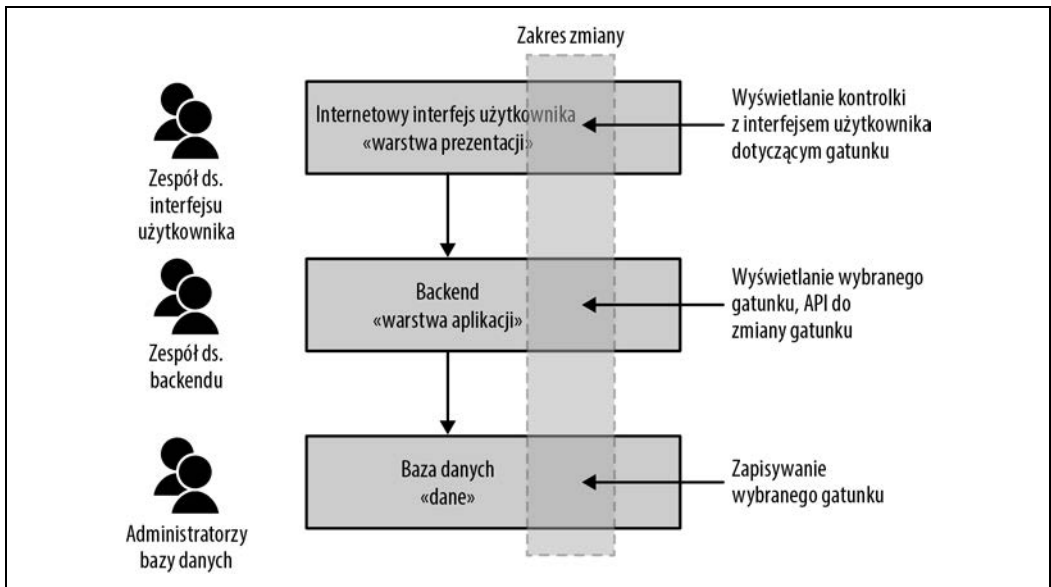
Zakres zmiany

Zespół ds. interfejsu użytkownika

Internetowy interfejs użytkownika «warstwa prezentacji»

Wyświetlanie kontrolki z interfejsem użytkownika dotyczącym gatunku

Zespół ds. backendu

Backend «warstwa aplikacji»

Wyświetlanie wybranego gatunku, API do zmiany gatunku

Administratorzy bazy danych

Baza danych «dane»

Zapisywanie wybranego gatunku